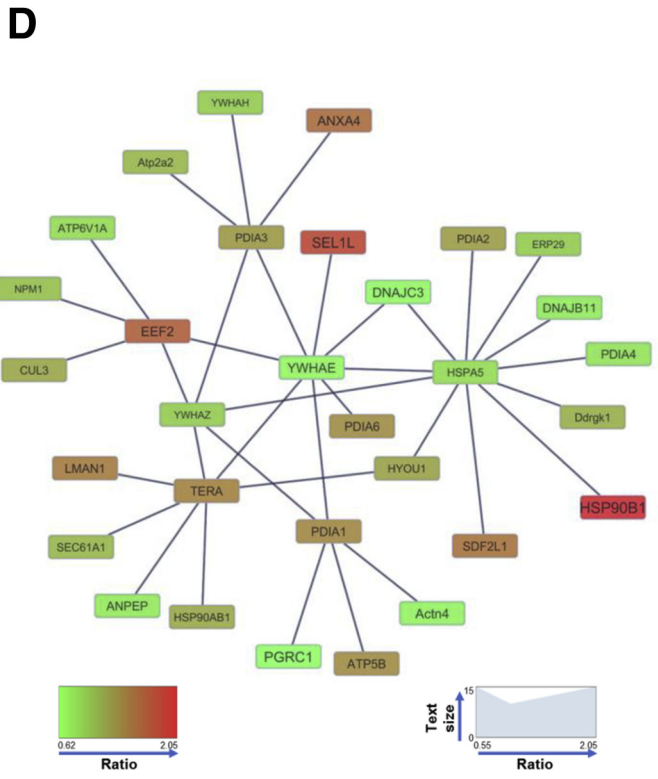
D

YWHAH
ANXA4
Atp2a2
ATP6V1A
PDIA3
SEL1L
PDIA2
ERP29
NPM1
DNAJC3
DNAJB11
EEF2
PDIA4
CUL3
YWHAE
HSPA5
YWHAZ
Ddrgk1
PDIA6
LMAN1
HYOU1
TERA
HSP90B1
PDIA1
SEC61A1
SDF2L1
ANPEP
HSP90AB1
Actn4
PGRC1
ATP5B

0.62
2.05
Ratio

Text size
15
0
0.55
2.05
Ratio